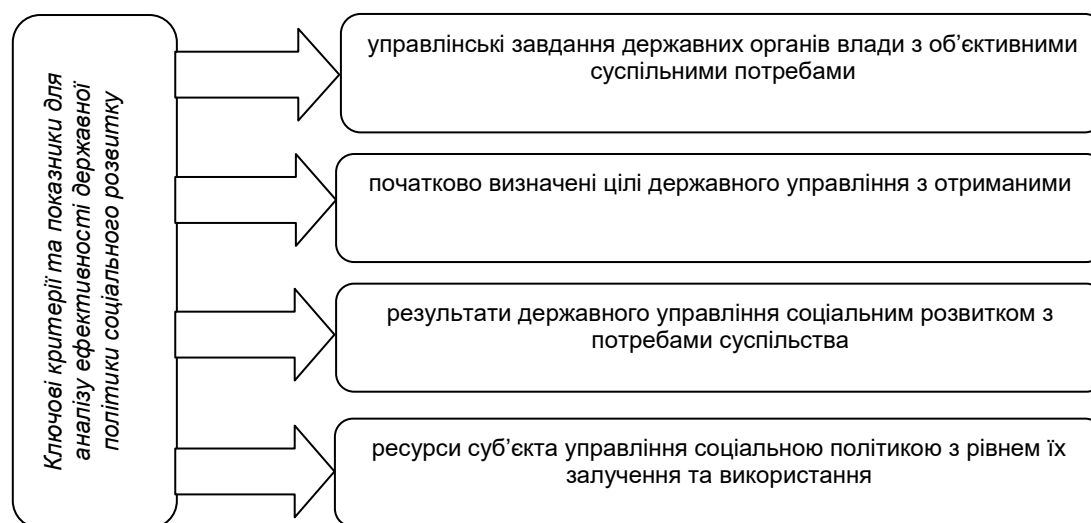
Ключові критерії та показники для аналізу ефективності державної політики соціального розвитку

управлінські завдання державних органів влади з об'єктивними суспільними потребами

початково визначені цілі державного управління з отриманими

результати державного управління соціальним розвитком з потребами суспільства

ресурси суб'єкта управління соціальною політикою з рівнем їх залучення та використання